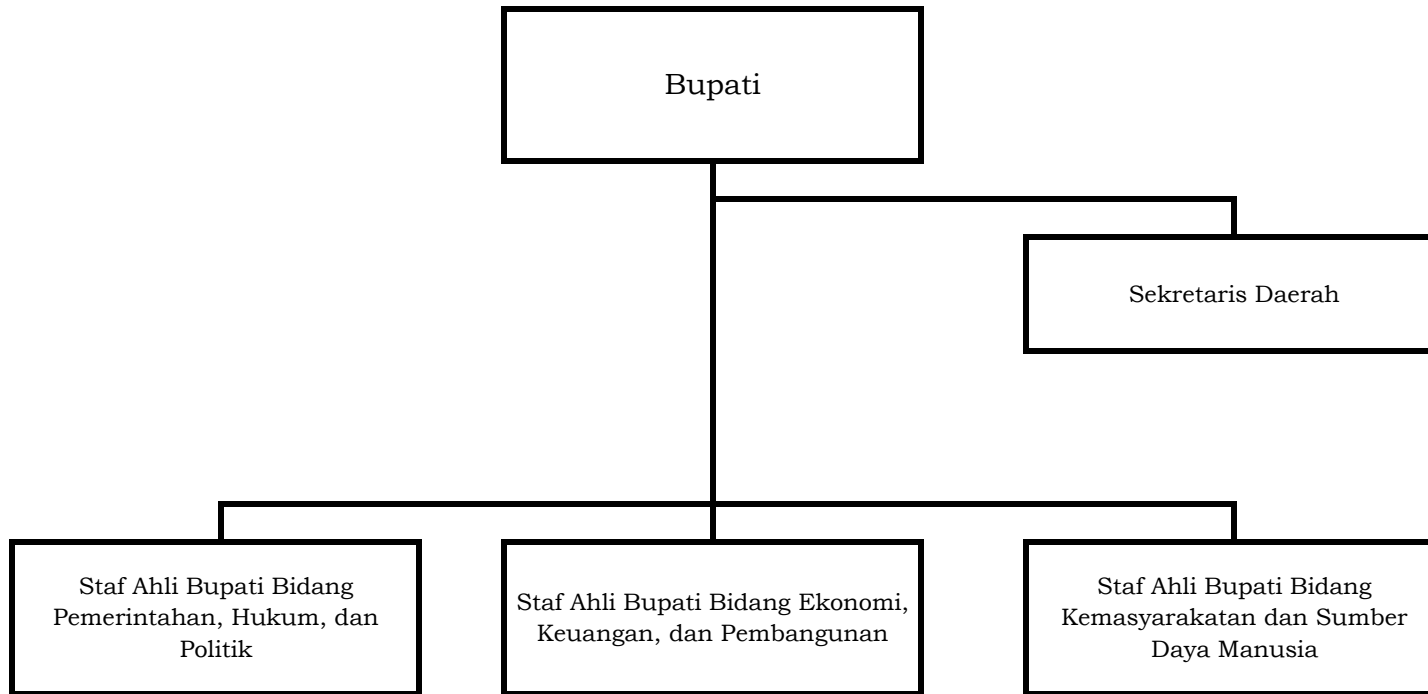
Bupati

Sekretaris Daerah

Staf Ahli Bupati Bidang Pemerintahan, Hukum, dan Politik

Staf Ahli Bupati Bidang Ekonomi, Keuangan, dan Pembangunan

Staf Ahli Bupati Bidang Kemasyarakatan dan Sumber Daya Manusia